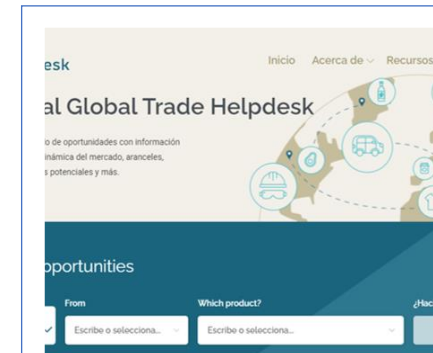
esk

Inicio Acerca de Recursos

al Global Trade Helpdesk

o de oportunidades con información
námica del mercado, aranceles,
s potenciales y más.

pportunities

From
Escribe o selecciona...

Which product?
Escribe o selecciona...

¿Hac